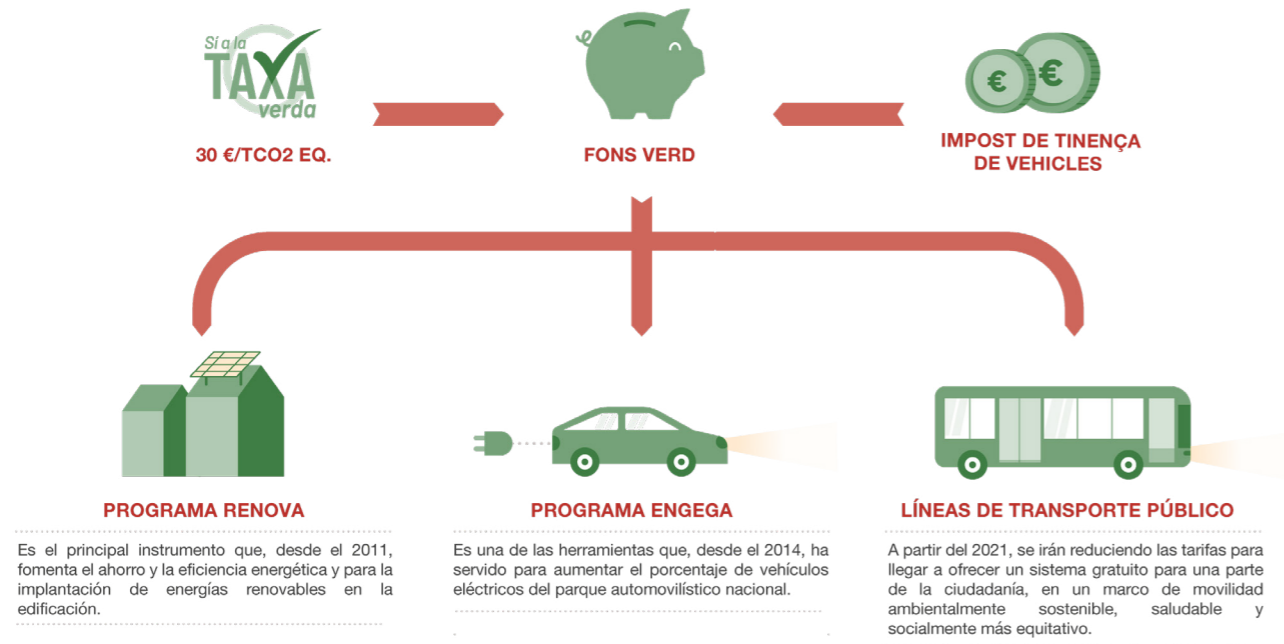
Sí a la TAXA verda

30 €/TCO2 EQ.

FONS VERD

IMPOST DE TINENÇA DE VEHICLES

PROGRAMA RENOVA

Es el principal instrumento que, desde el 2011, fomenta el ahorro y la eficiencia energética y para la implantación de energías renovables en la edificación.

PROGRAMA ENGEGA

Es una de las herramientas que, desde el 2014, ha servido para aumentar el porcentaje de vehículos eléctricos del parque automovilístico nacional.

LÍNEAS DE TRANSPORTE PÚBLICO

A partir del 2021, se irán reduciendo las tarifas para llegar a ofrecer un sistema gratuito para una parte de la ciudadanía, en un marco de movilidad ambientalmente sostenible, saludable y socialmente más equitativo.